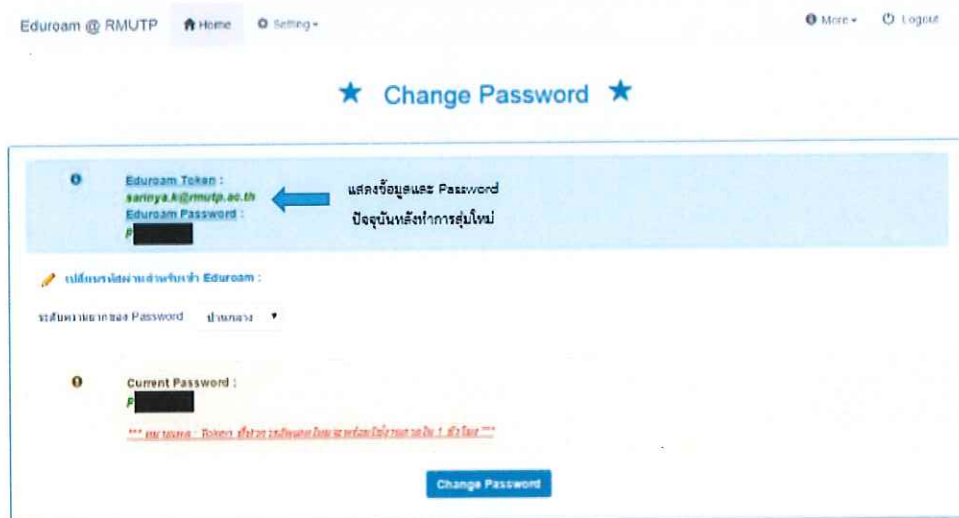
Eduroam @ RMUTP Home Setting More Logout

★ Change Password ★

Eduroam Token :
sarinya.k@rmutp.ac.th
Eduroam Password :
P

แสดงข้อมูลและ Password
ปัจจุบันหลังทำการสุ่มใหม่

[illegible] Eduroam :

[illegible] Password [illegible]

Current Password :
P

*** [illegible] Token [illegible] ***

Change Password